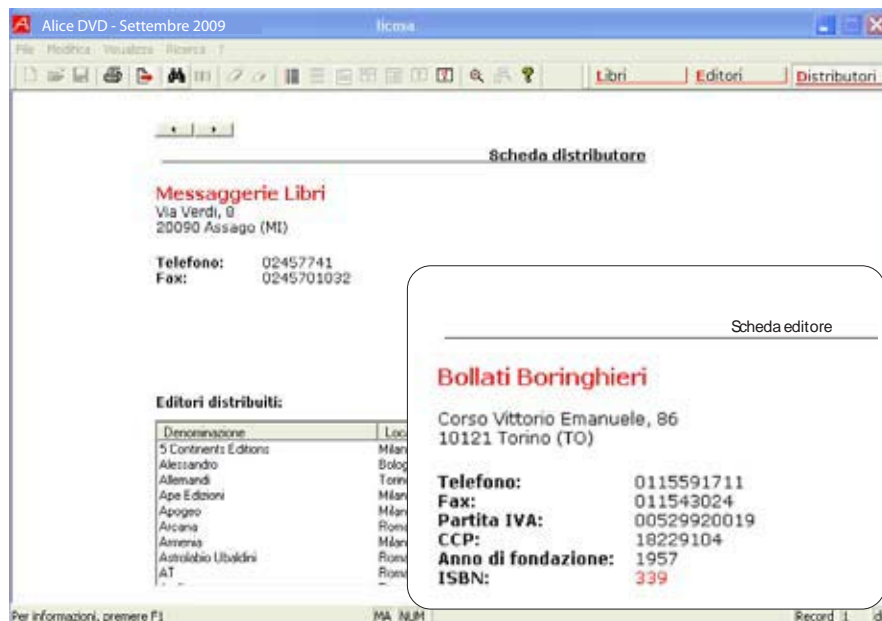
Alice DVD - Settembre 2009

licma

File Modifica Visualizza Ricerca ?

Libri | Editori | Distributori

Scheda distributore

Messaggerie Libri
Via Verdi, 8
20090 Assago (MI)

Telefono: 02457741
Fax: 0245701032

Editori distribuiti:

| Denominazione | Loc |
|---|---|
| 5 Continents Editions | Milan |
| Alessandro | Bolog |
| Allemandi | Torin |
| Ape Edizioni | Milan |
| Apogeo | Milan |
| Arcana | Roma |
| Armenia | Milan |
| Astrolabio Ubaldini | Roma |
| AT | Roma |

Scheda editore

Bollati Boringhieri

Corso Vittorio Emanuele, 86
10121 Torino (TO)

| | |
|---|---|
| Telefono: | 0115591711 |
| Fax: | 011543024 |
| Partita IVA: | 00529920019 |
| CCP: | 18229104 |
| Anno di fondazione: | 1957 |
| ISBN: | 339 |

Per informazioni, premere F1

MA NUM

Record 1